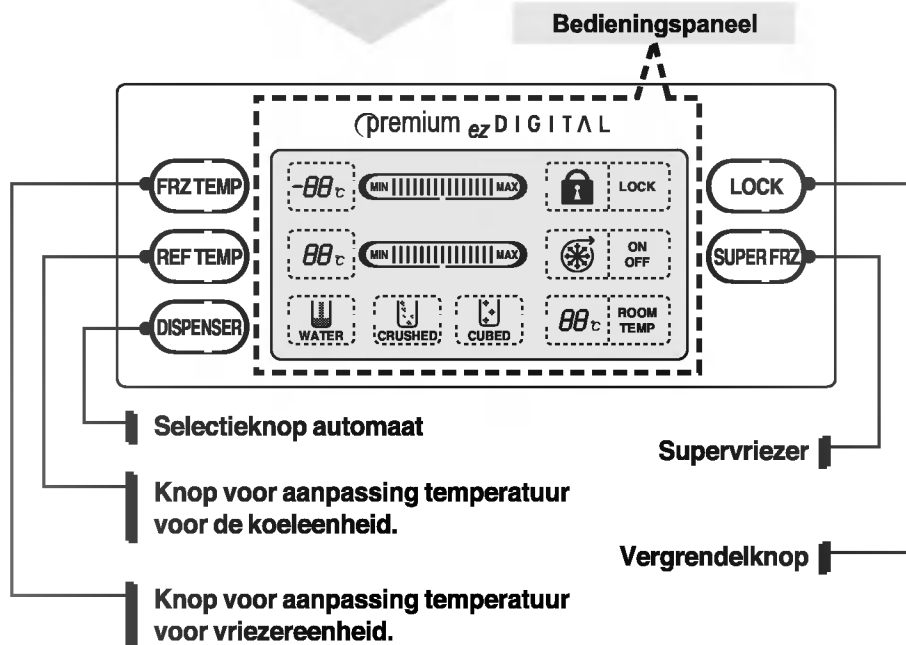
Bedieningspaneel

premium ez DIGITAL

FRZ TEMP

REF TEMP

DISPENSER

-88℃ MIN MAX

88℃ MIN MAX

WATER CRUSHED CUBED

LOCK

ON OFF

88℃ ROOM TEMP

LOCK

SUPER FRZ

Selectieknop automaat

Supervriezer

Knop voor aanpassing temperatuur voor de koeleenheid.

Vergrendelknop

Knop voor aanpassing temperatuur voor vriezereenheid.